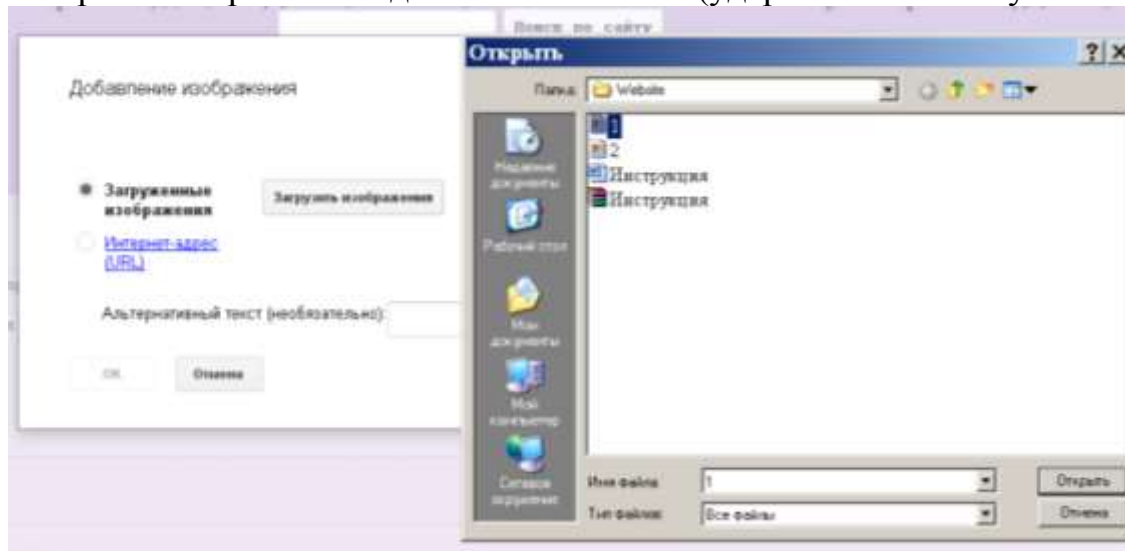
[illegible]

Поиск по сайту

Добавление изображения

Загруженные изображения

Загрузить изображение

Интернет-адрес (URL)

Альтернативный текст (необязательно):

OK

Отмена

Открыть

?

Папка: Website

Недавние документы

Рабочий стол

Мои документы

Мой компьютер

Сетевое окружение

1

2

Инструкция

Инструкция

Имя файла: 1

Тип файлов: Все файлы

Открыть

Отмена